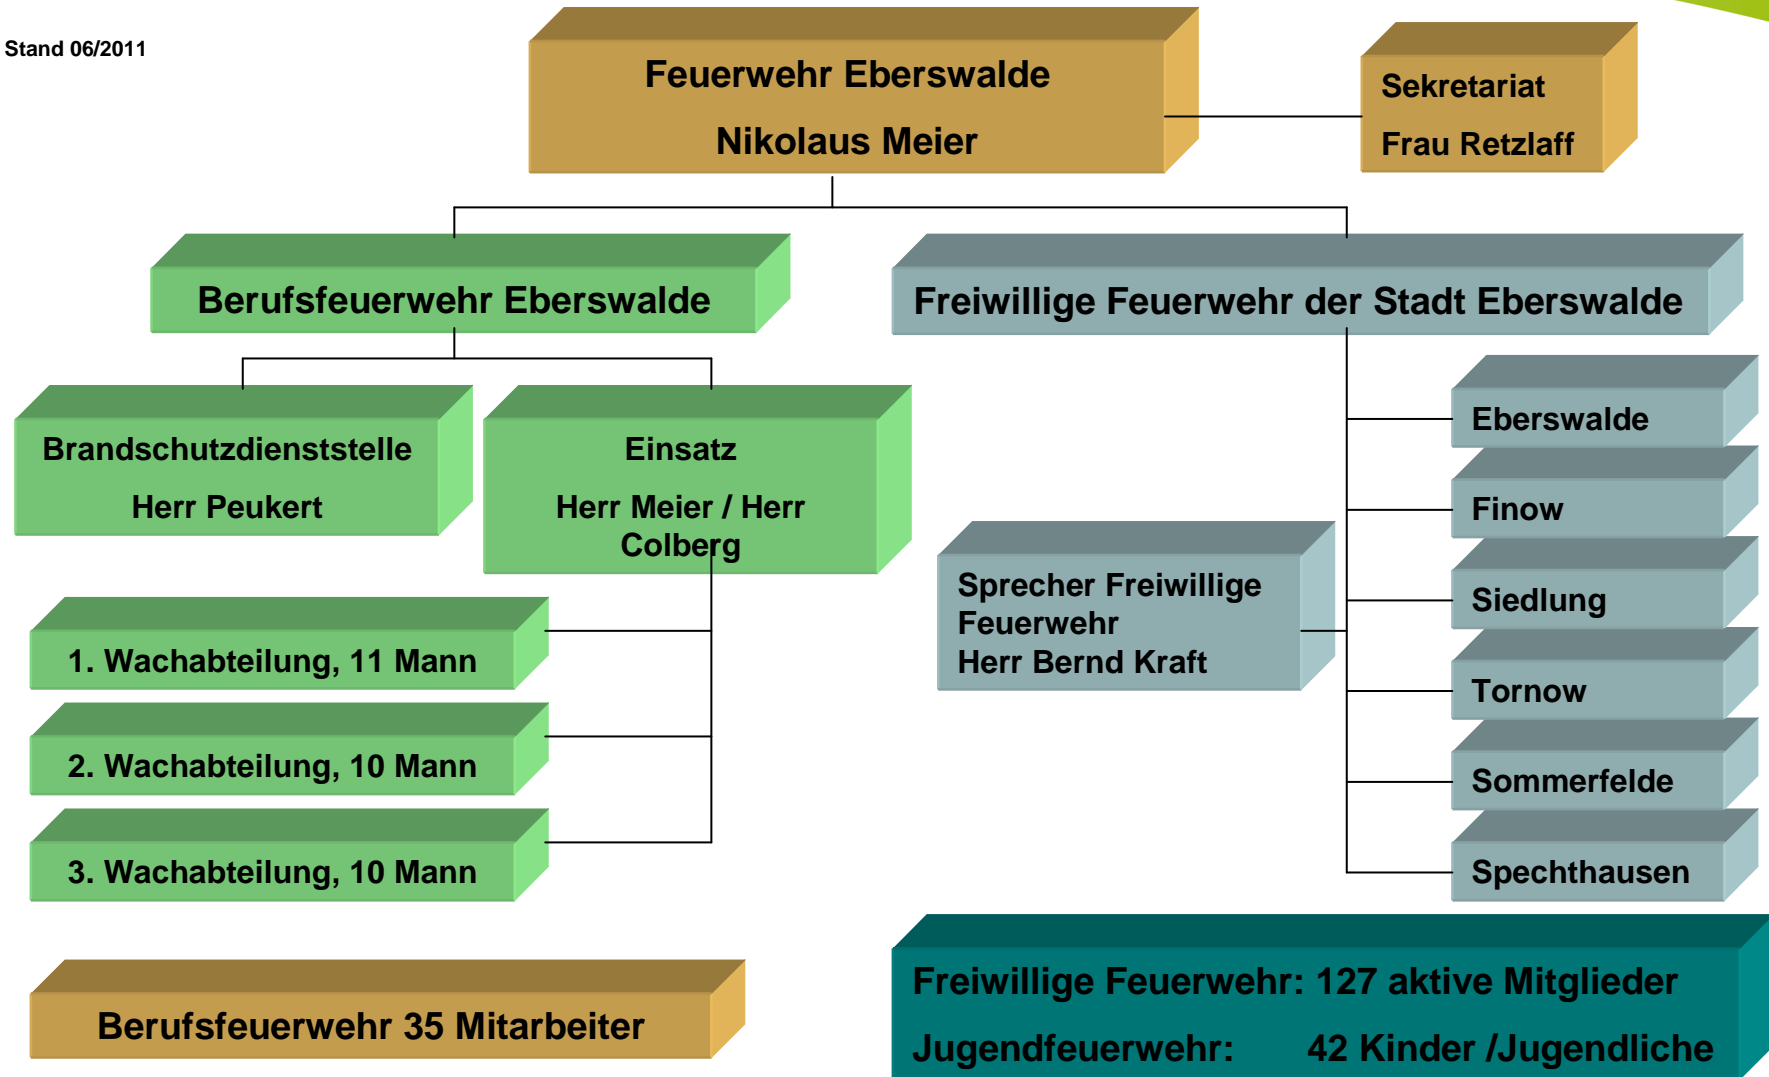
Stand 06/2011

Feuerwehr Eberswalde

Nikolaus Meier

Sekretariat

Frau Retzlaff

Berufsfeuerwehr Eberswalde

Freiwillige Feuerwehr der Stadt Eberswalde

Brandschutzdienststelle

Herr Peukert

Einsatz

Herr Meier / Herr Colberg

1. Wachabteilung, 11 Mann

2. Wachabteilung, 10 Mann

3. Wachabteilung, 10 Mann

Sprecher Freiwillige Feuerwehr
Herr Bernd Kraft

Eberswalde

Finow

Siedlung

Tornow

Sommerfelde

Spechthausen

Berufsfeuerwehr 35 Mitarbeiter

Freiwillige Feuerwehr: 127 aktive Mitglieder

Jugendfeuerwehr: 42 Kinder /Jugendliche